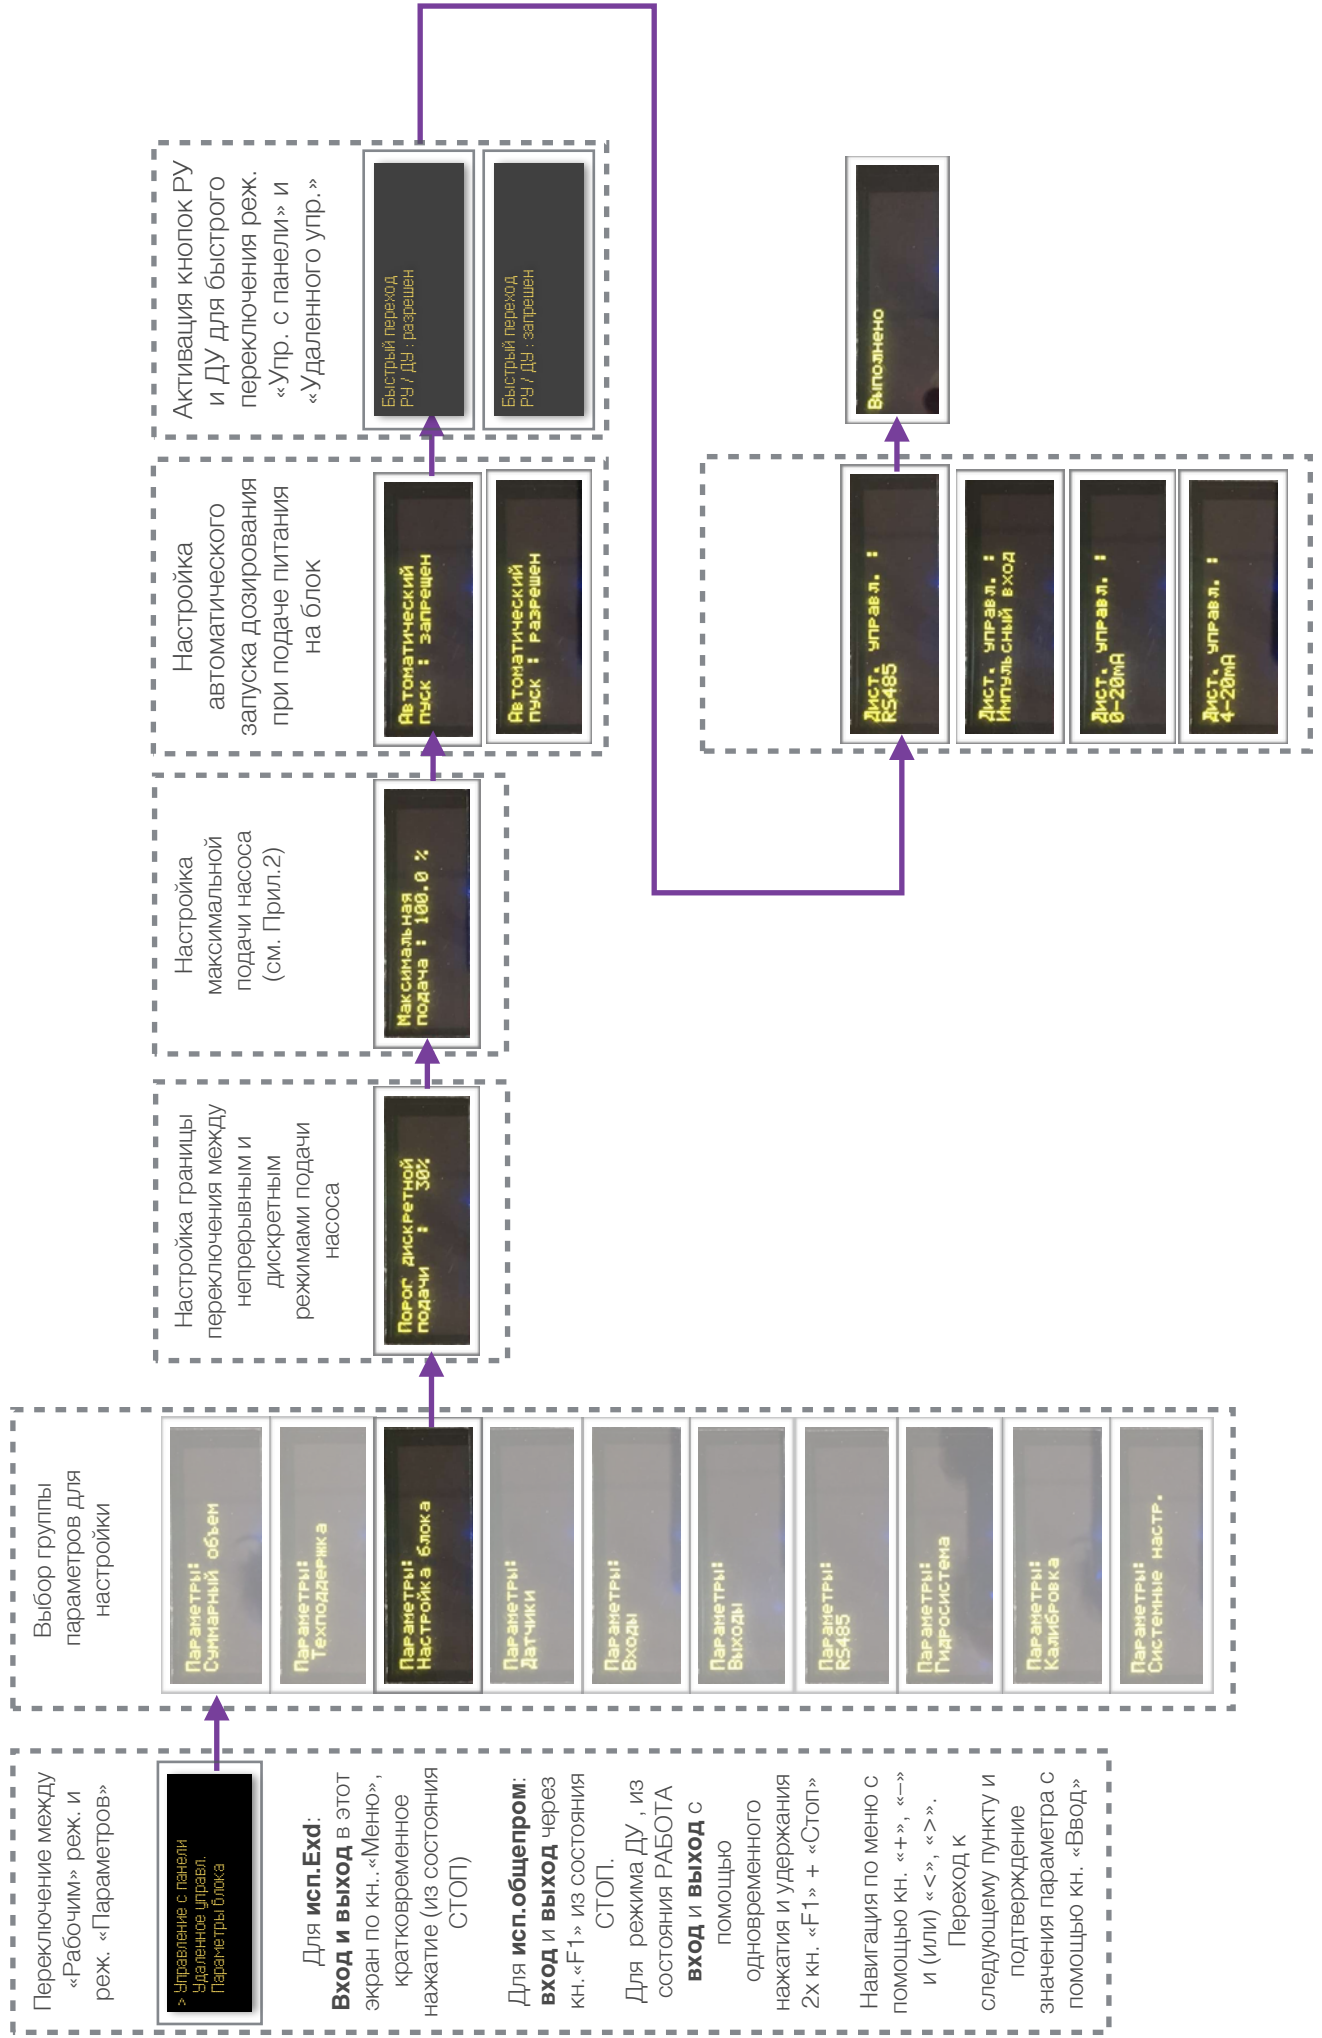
Переключение между «Рабочим» реж. и реж. «Параметров»

> Управление с панели
Удаленное управл.
Параметры блока

Для **исп.Exd**: **Вход и выход** в этот экран по кн. «Меню», кратковременное нажатие (из состояния СТОП)

Для **исп.общепром**: **вход** и **выход** через кн.«F1» из состояния СТОП.
Для режима ДУ , из состояния РАБОТА **вход** и **выход** с помощью одновременного нажатия и удержания 2х кн. «F1» + «Стоп»

Навигация по меню с помощью кн. «+», «–» и (или) «<», «>».
Переход к следующему пункту и подтверждение значения параметра с помощью кн. «Ввод»

Выбор группы параметров для настройки

Параметры:
Суммарный объем

Параметры:
Техподдержка

Параметры:
Настройка блока

Параметры:
Датчики

Параметры:
Входы

Параметры:
Выходы

Параметры:
RS485

Параметры:
Гидросистема

Параметры:
Калибровка

Параметры:
Системные настр.

Настройка границы переключения между непрерывным и дискретным режимами подачи насоса

Порог дискретной
подачи : 30%

Настройка максимальной подачи насоса (см. Прил.2)

Максимальная
подача : 100.0 %

Настройка автоматического запуска дозирования при подаче питания на блок

Автоматический
пуск : запрещен

Автоматический
пуск : разрешен

Активация кнопок РУ и ДУ для быстрого переключения реж. «Упр. с панели» и «Удаленного упр.»

Быстрый переход
РУ / ДУ : разрешен

Быстрый переход
РУ / ДУ : запрещен

Дист. управл. :
RS485

Дист. управл. :
Импульсный вход

Дист. управл. :
0-20mA

Дист. управл. :
4-20mA

Выполнено